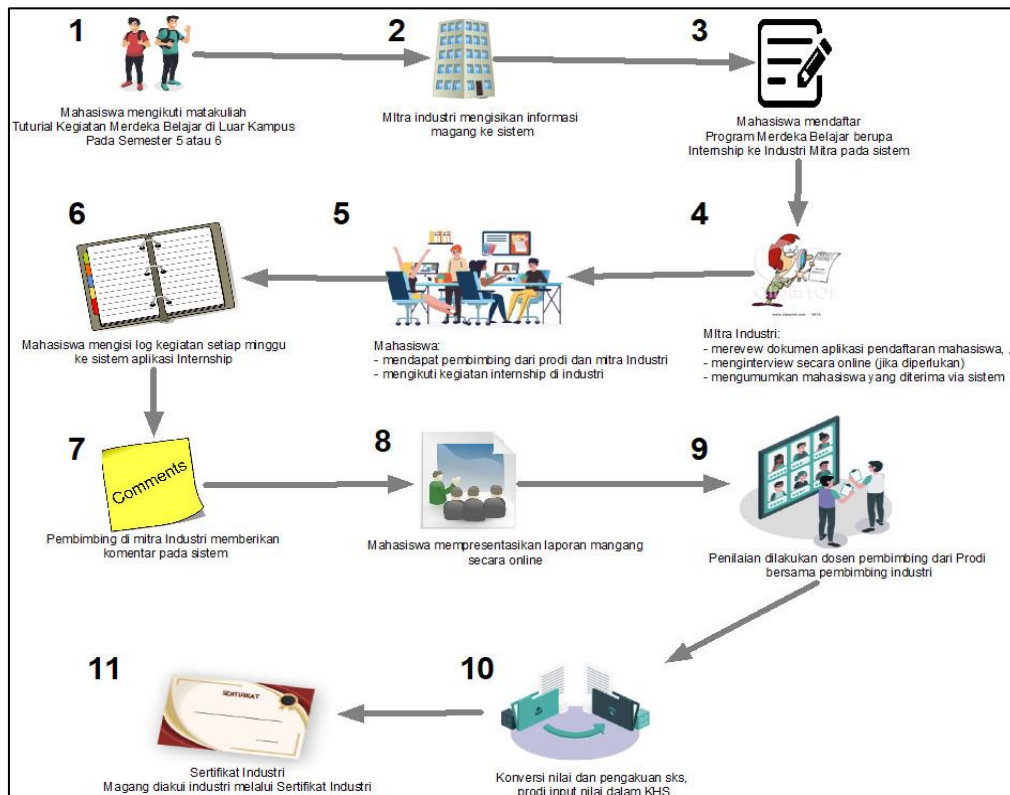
1

Mahasiswa mengikuti matakuliah
Tuturial Kegiatan Merdeka Belajar di Luar Kampus
Pada Semester 5 atau 6

2

Mitra industri mengisikan informasi magang ke sistem

3

Mahasiswa mendaftar
Program Merdeka Belajar berupa
Internship ke Industri Mitra pada sistem

6

Mahasiswa mengisi log kegiatan setiap minggu ke sistem aplikasi Internship

5

Mahasiswa:
- mendapat pembimbing dari prodi dan mitra Industri
- mengikuti kegiatan internship di industri

4

Mitra Industri:
- merevew dokumen aplikasi pendaftaran mahasiswa, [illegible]
- menginterview secara online (jika diperlukan)
- mengumumkan mahasiswa yang diterima via sistem

7

Comments

Pembimbing di mitra Industri memberikan komentar pada sistem

8

Mahasiswa mempresentasikan laporan mangang secara online

9

Penilaian dilakukan dosen pembimbing dari Prodi bersama pembimbing industri

11

SERTIFIKAT

Sertifikat Industri
Magang diakui industri melalui Sertifikat Industri

10

Konversi nilai dan pengakuan sks,
prodi input nilai dalam KHS